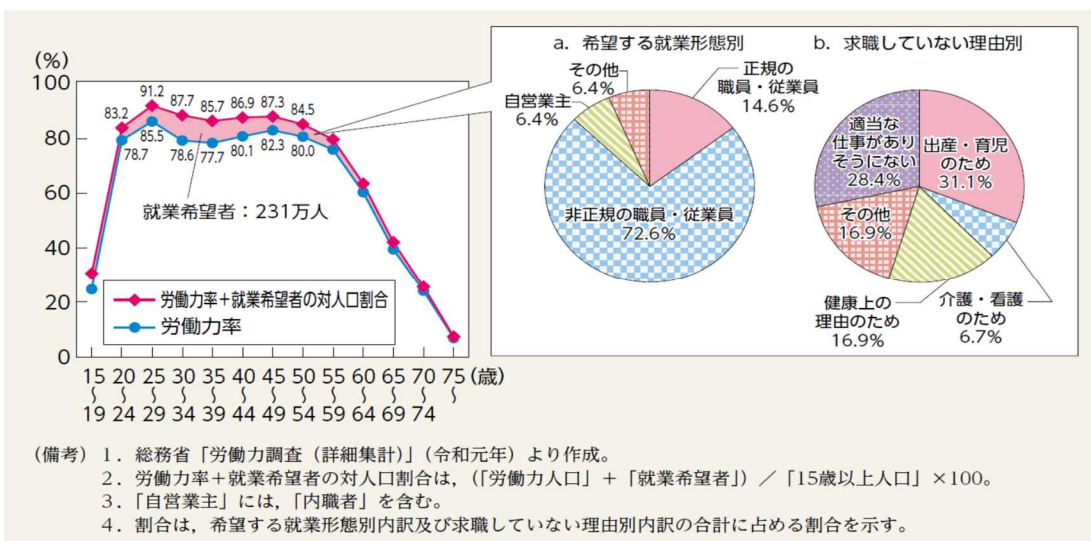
(%)
100
80
60
40
20
0

83.2
91.2
87.7
85.7
86.9
87.3
84.5

78.7
85.5
78.6
77.7
80.1
82.3
80.0

就業希望者：231万人

労働力率＋就業希望者の対人口割合
労働力率

15 20 25 30 35 40 45 50 55 60 65 70 75 (歳)
～ ～ ～ ～ ～ ～ ～ ～ ～ ～ ～ ～ ～
19 24 29 34 39 44 49 54 59 64 69 74

a. 希望する就業形態別

その他 6.4%
正規の職員・従業員 14.6%
自営業主 6.4%
非正規の職員・従業員 72.6%

b. 求職していない理由別

適当な仕事がありそうにない 28.4%
出産・育児のため 31.1%
その他 16.9%
健康上の理由のため 16.9%
介護・看護のため 6.7%

（備考）1．総務省「労働力調査（詳細集計）」（令和元年）より作成。
2．労働力率＋就業希望者の対人口割合は，（「労働力人口」＋「就業希望者」）／「15歳以上人口」×100。
3．「自営業主」には，「内職者」を含む。
4．割合は，希望する就業形態別内訳及び求職していない理由別内訳の合計に占める割合を示す。